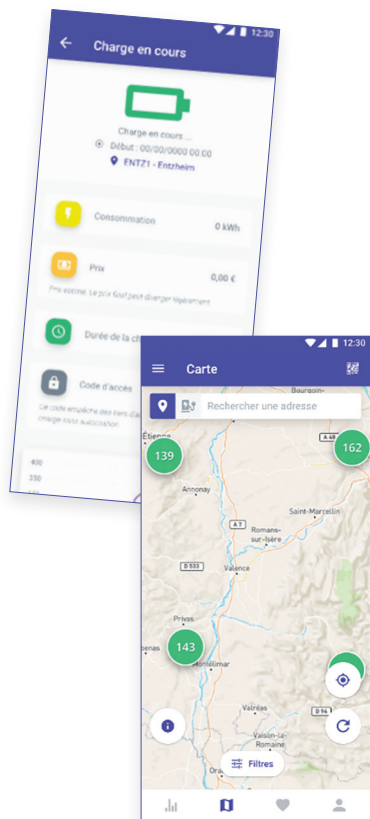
12:30

Charge en cours

Charge en cours ...

Début : 00/00/0000 00:00

ENTZ1 - Entzheim

Consommation

0 kWh

Prix

0,00 €

Prix estimé. Le prix final peut diverger légèrement

Durée de la ch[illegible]

Code d'accès

Le code empêche des tiers d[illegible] charge sans autorisation

400

350

12:30

Carte

Rechercher une adresse

Bourgoin-

Étienne

A 48

139

162

Annonay

A 7

Saint-Marcellin

Romans-sur-Isère

D 533

Valence

Privas

143

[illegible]enas

Montélimar

Valréas

D 94

Vaison-la-Romaine

Ora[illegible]

Filtres